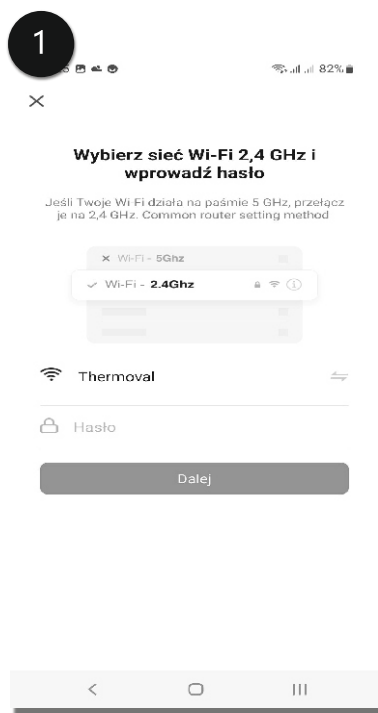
1

82%

×

Wybierz sieć Wi-Fi 2,4 GHz i wprowadź hasło

Jeśli Twoje Wi Fi działa na paśmie 5 GHz, przełącz je na 2,4 GHz. Common router setting method

× Wi-Fi - 5Ghz

✓ Wi-Fi - 2.4Ghz

Thermoval

Hasło

Dalej